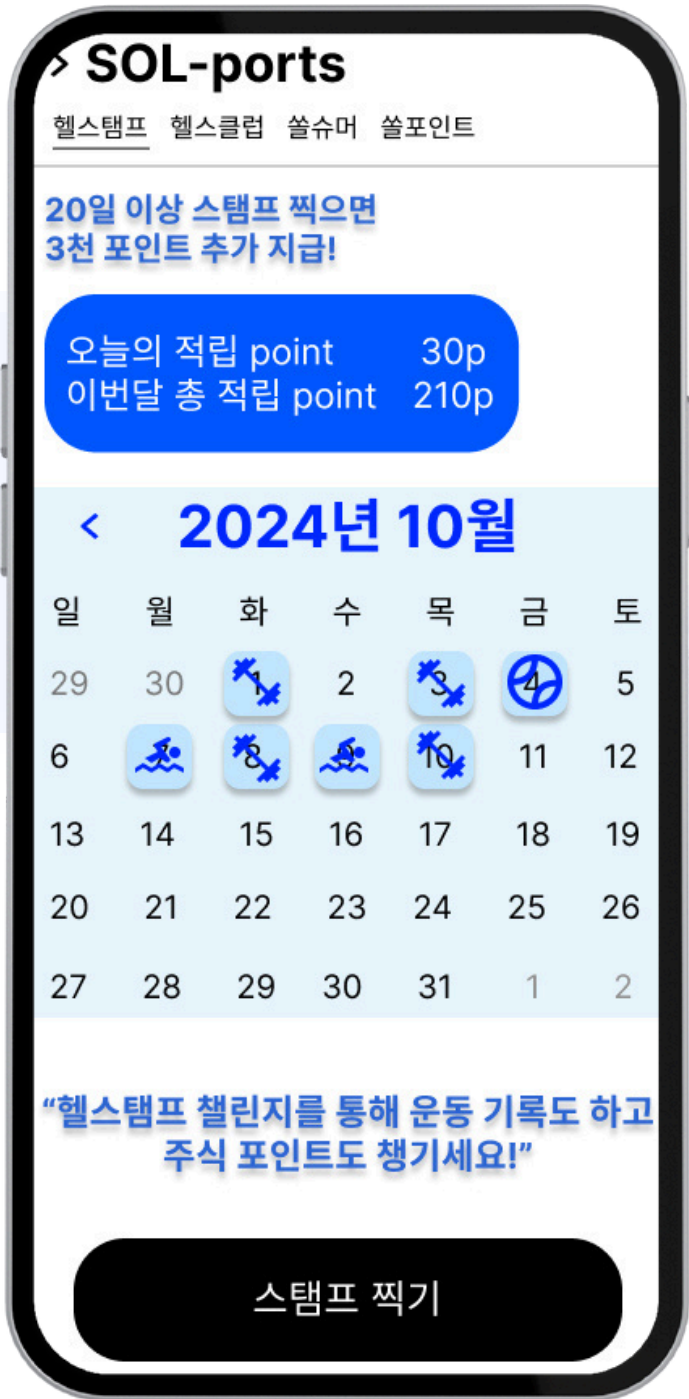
SOL-ports

헬스탬프 헬스클럽 쏠슈머 쏠포인트

20일 이상 스탬프 찍으면
3천 포인트 추가 지급!

오늘의 적립 point 30p
이번달 총 적립 point 210p

2024년 10월

| 일 | 월 | 화 | 수 | 목 | 금 | 토 |
|---|---|---|---|---|---|---|
| 29 | 30 | 1 | 2 | 3 | 4 | 5 |
| 6 | 7 | 8 | 9 | 10 | 11 | 12 |
| 13 | 14 | 15 | 16 | 17 | 18 | 19 |
| 20 | 21 | 22 | 23 | 24 | 25 | 26 |
| 27 | 28 | 29 | 30 | 31 | 1 | 2 |

"헬스탬프 챌린지를 통해 운동 기록도 하고
주식 포인트도 챙기세요!"

스탬프 찍기